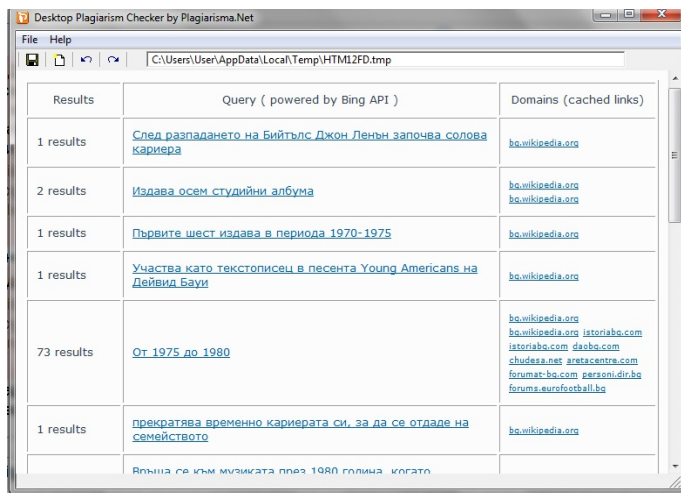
Desktop Plagiarism Checker by Plagiarisma.Net

File Help

C:\Users\User\AppData\Local\Temp\HTM12FD.tmp

| Results | Query ( powered by Bing API ) | Domains (cached links) |
|---|---|---|
| 1 results | След разпадането на Бийтълс Джон Ленън започва солова кариера | bg.wikipedia.org |
| 2 results | Издава осем студийни албума | bg.wikipedia.org bg.wikipedia.org |
| 1 results | Първите шест издава в периода 1970-1975 | bg.wikipedia.org |
| 1 results | Участва като текстописец в песента Young Americans на Дейвид Бауи | bg.wikipedia.org |
| 73 results | От 1975 до 1980 | bg.wikipedia.org bg.wikipedia.org istoriabg.com istoriabg.com daobg.com chudesa.net aretacentre.com forumat-bg.com personi.dir.bg forums.eurofootball.bg |
| 1 results | прекратява временно кариерата си, за да се отдаде на семейството | bg.wikipedia.org |
| | Връща се към музиката през 1980 година, когато | |